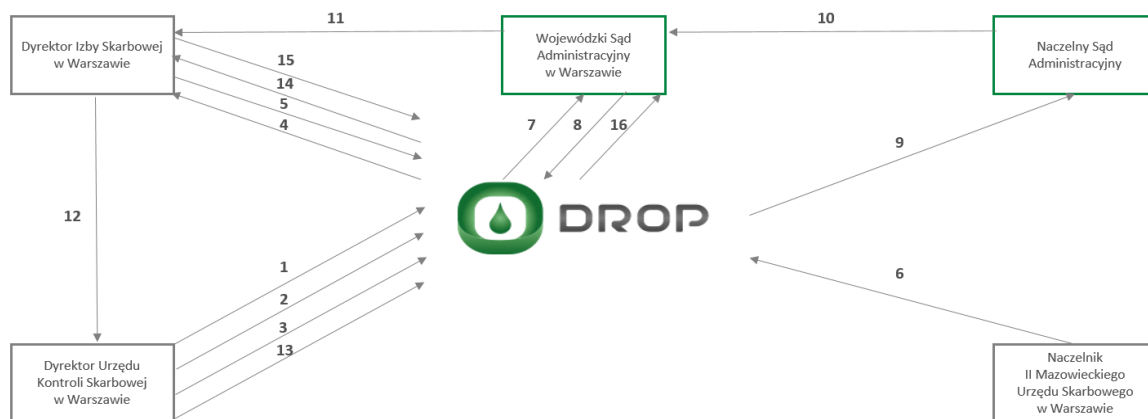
Dyrektor Izby Skarbowej w Warszawie

11

Wojewódzki Sąd Administracyjny w Warszawie

10

Naczelny Sąd Administracyjny

15

14

5

4

7

8

16

9

12

DROP

6

1

2

3

13

Dyrektor Urzędu Kontroli Skarbowej w Warszawie

Naczelnik II Mazowieckiego Urzędu Skarbowego w Warszawie